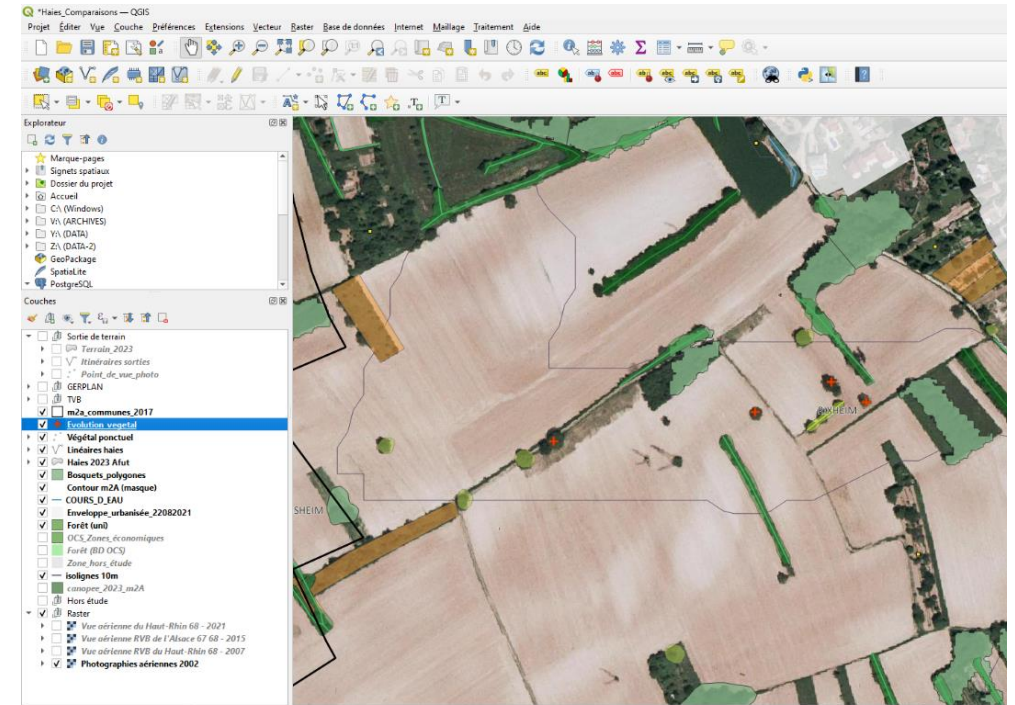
*Haies_Comparaisons — QGIS

Projet Éditer Vue Couche Préférences Extensions Vecteur Raster Base de données Internet Maillage Traitement Aide

Explorateur

Marque-pages
Signets spatiaux
Dossier du projet
Accueil
C:\ (Windows)
V:\ (ARCHIVES)
Y:\ (DATA)
Z:\ (DATA-2)
GeoPackage
SpatiaLite
PostgreSQL

Couches

Sortie de terrain
Terrain_2023
Itinéraires sorties
Point_de_vue_photo
GERPLAN
TVB
m2a_communes_2017
Evolution_vegetal
Végétal ponctuel
Linéaires haies
Haies 2023 Afut
Bosquets_polygones
Contour m2A (masque)
COURS_D_EAU
Enveloppe_urbanisée_22082021
Forêt (uni)
OCS_Zones_économiques
Forêt (BD OCS)
Zone_hors_étude
isolignes 10m
canopee_2023_m2A
Hors étude
Raster
Vue aérienne du Haut-Rhin 68 - 2021
Vue aérienne RVB de l'Alsace 67 68 - 2015
Vue aérienne RVB du Haut-Rhin 68 - 2007
Photographies aériennes 2002

AXHEIM
SHEIM